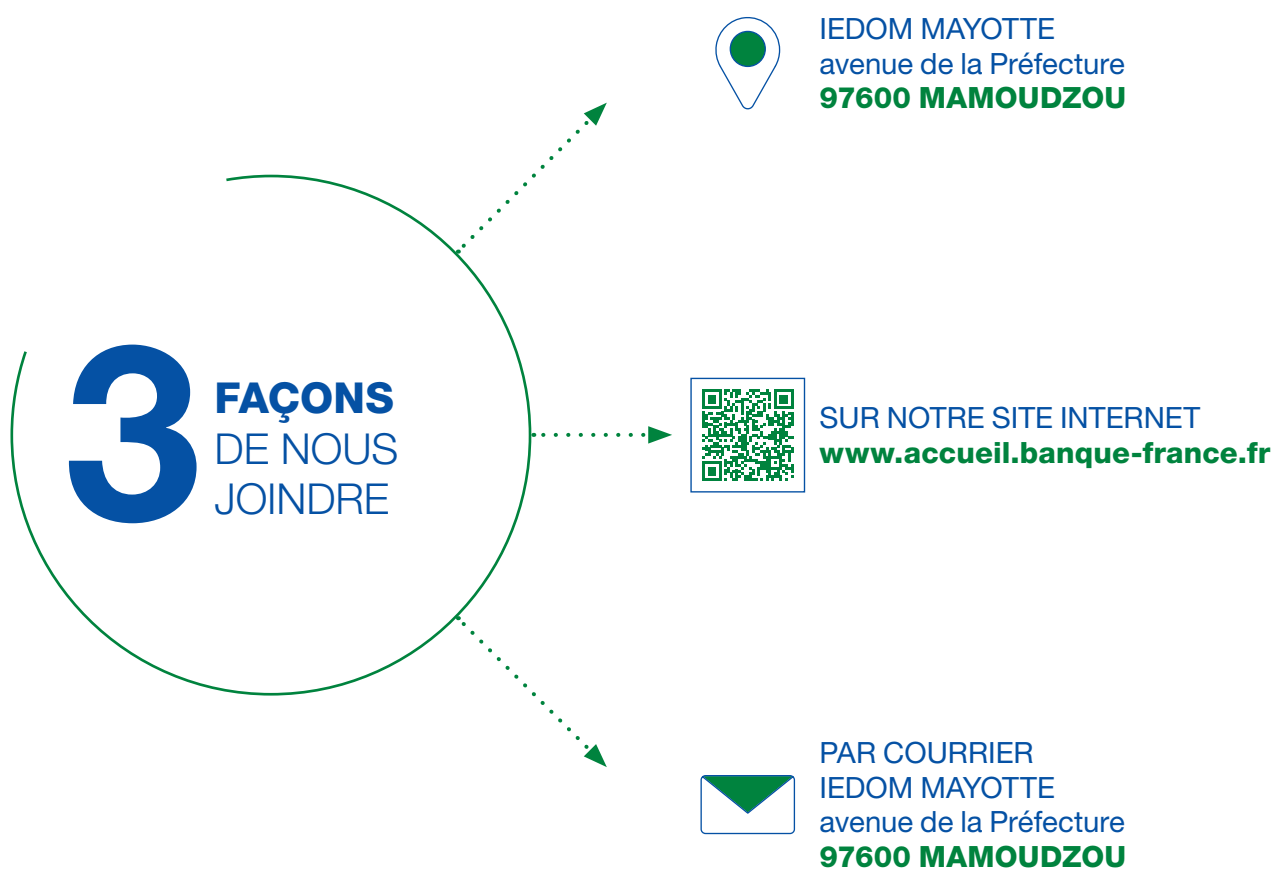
3 FAÇONS DE NOUS JOINDRE

IEDOM MAYOTTE
avenue de la Préfecture
97600 MAMOUDZOU

SUR NOTRE SITE INTERNET
www.accueil.banque-france.fr

PAR COURRIER
IEDOM MAYOTTE
avenue de la Préfecture
97600 MAMOUDZOU